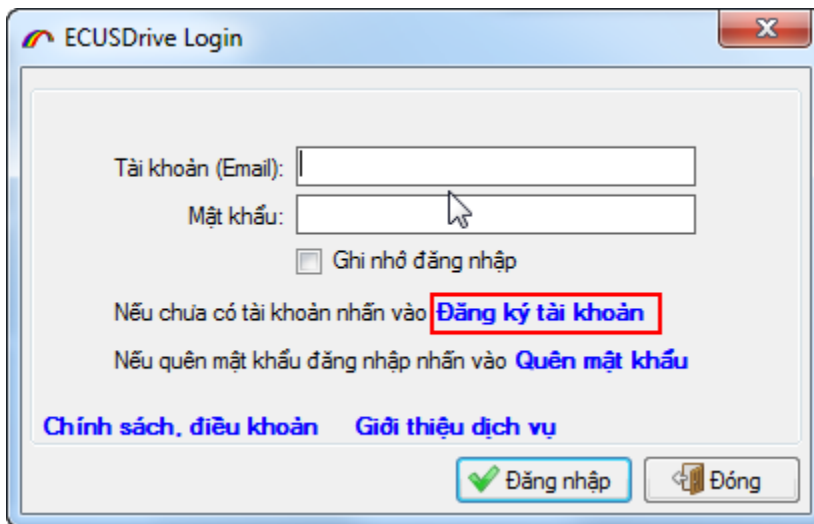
ECUSDrive Login

X

Tài khoản (Email):

Mật khẩu:

Ghi nhớ đăng nhập

Nếu chưa có tài khoản nhấn vào Đăng ký tài khoản

Nếu quên mật khẩu đăng nhập nhấn vào Quên mật khẩu

Chính sách, điều khoản Giới thiệu dịch vụ

Đăng nhập Đóng